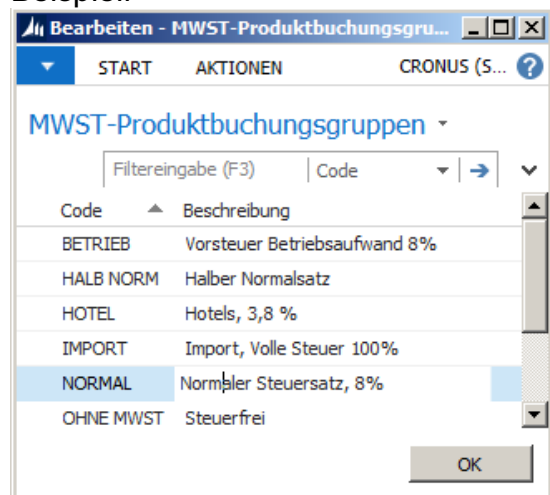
Beispiel:

Bearbeiten - MWST-Produktbuchungsgru...

START AKTIONEN CRONUS (S... ?

MWST-Produktbuchungsgruppen

Filtereingabe (F3) Code

| Code | Beschreibung |
|---|---|
| BETRIEB | Vorsteuer Betriebsaufwand 8% |
| HALB NORM | Halber Normalsatz |
| HOTEL | Hotels, 3,8 % |
| IMPORT | Import, Volle Steuer 100% |
| NORMAL | Normaler Steuersatz, 8% |
| OHNE MWST | Steuerfrei |

OK